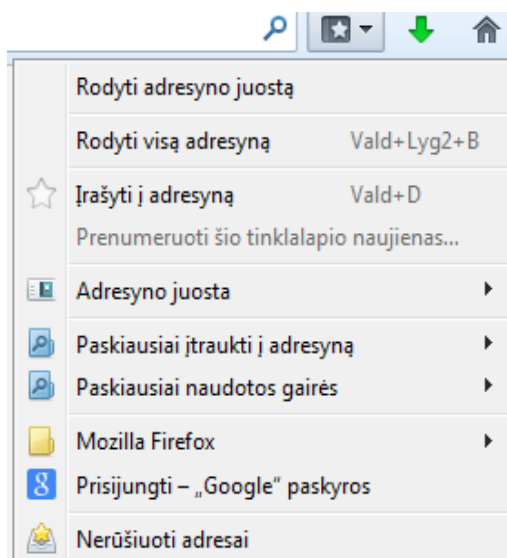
Rodyti adresyno juostą

Rodyti visą adresyną Vald+Lyg2+B

Įrašyti į adresyną Vald+D

Prenumeruoti šio tinklalapio naujienas...

Adresyno juosta

Paskiausiai įtraukti į adresyną

Paskiausiai naudotos gairės

Mozilla Firefox

Prisijungti – „Google" paskyros

Nerūšiuoti adresai